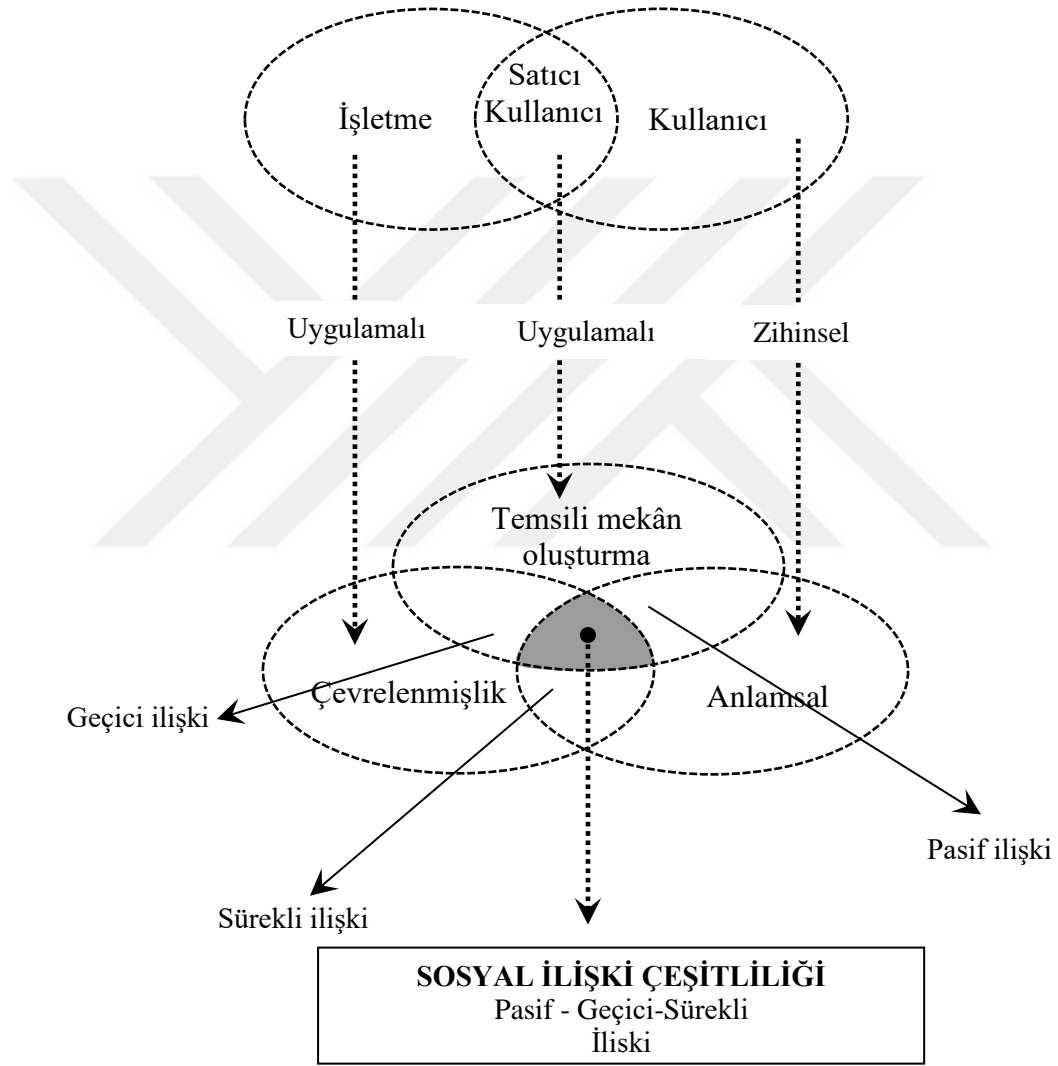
İşletme

Satıcı Kullanıcı

Kullanıcı

Uygulamalı

Uygulamalı

Zihinsel

Temsili mekân oluşturma

Çevrelenmişlik

Anlamsal

Geçici ilişki

Pasif ilişki

Sürekli ilişki

**SOSYAL İLİŞKİ ÇEŞİTLİLİĞİ**
Pasif - Geçici-Sürekli
İlişki